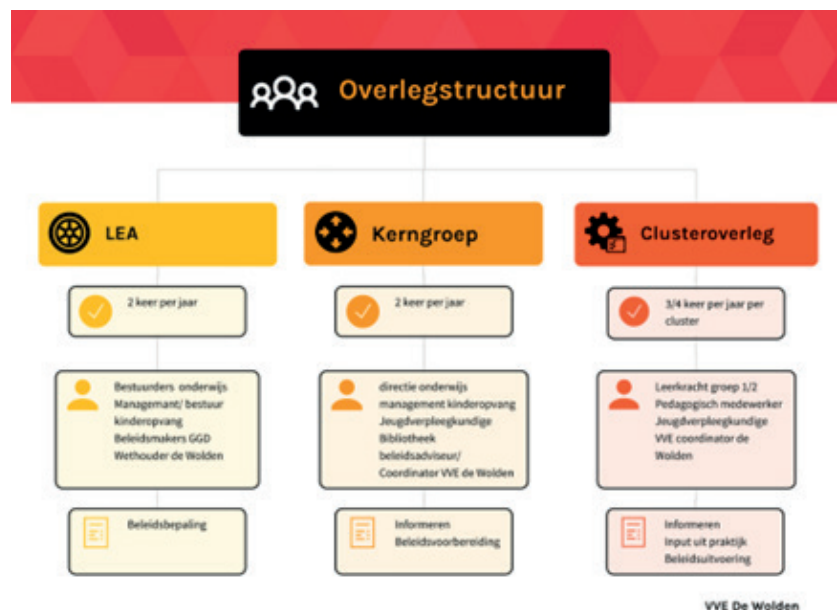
Overlegstructuur

LEA

2 keer per jaar

Bestuurders onderwijs
Managemant/ bestuur kinderopvang
Beleidsmakers GGD
Wethouder de Wolden

Beleidsbepaling

Kerngroep

2 keer per jaar

directie onderwijs
management kinderopvang
Jeugdverpleegkundige
Bibliotheek
beleidsadviseur/ Coordinator VVE de Wolden

Informeren
Beleidsvoorbereiding

Clusteroverleg

3/4 keer per jaar per cluster

Leerkracht groep 1/2
Pedagogisch medewerker
Jeugdverpleegkundige
VVE coordinator de Wolden

Informeren
Input uit praktijk
Beleidsuitvoering

VVE De Wolden